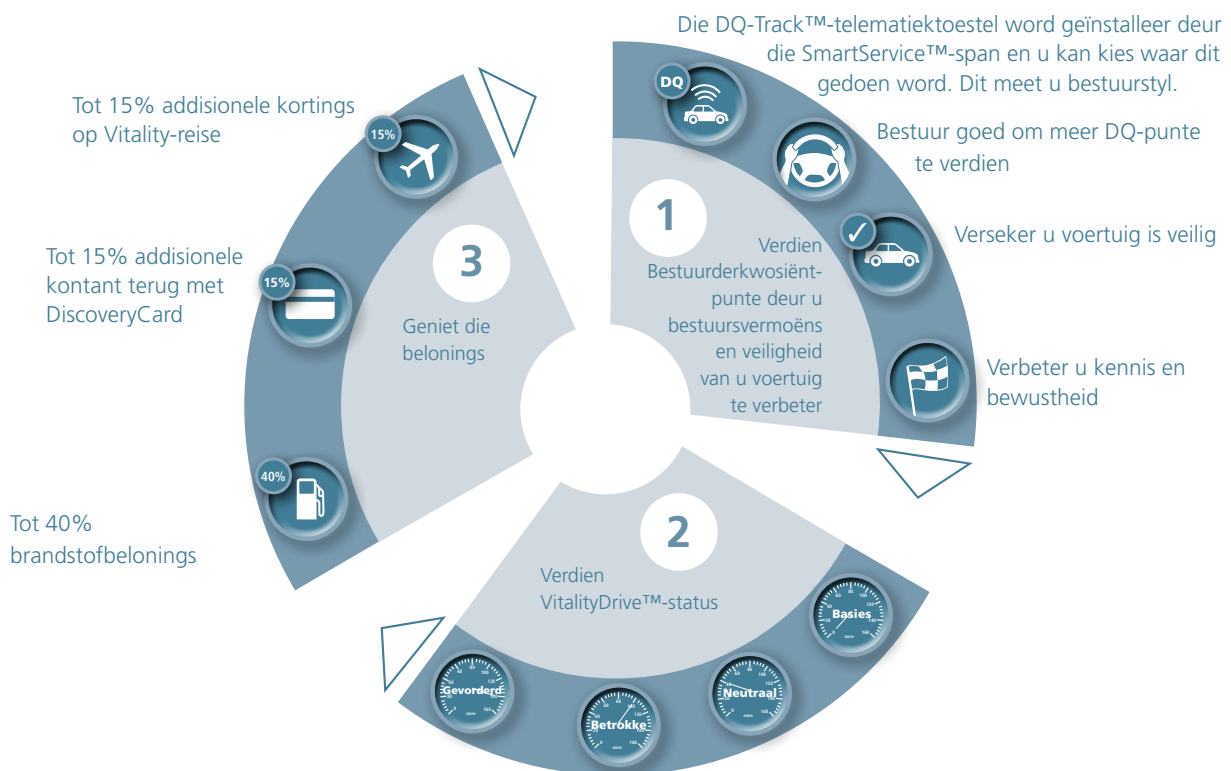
Die DQ-Track™-telematiektoestel word geïnstalleer deur die SmartService™-span en u kan kies waar dit gedoen word. Dit meet u bestuurstyl.

DQ

Bestuur goed om meer DQ-punte te verdien

Verseker u voertuig is veilig

Verbeter u kennis en bewustheid

1

Verdien Bestuurderkwosiënt-punte deur u bestuursvermoëns en veiligheid van u voertuig te verbeter

2

Verdien VitalityDrive™-status

Basies

Neutraal

Betrokke

Gevorderd

3

Geniet die belonings

Tot 15% addisionele kortings op Vitality-reise

15%

Tot 15% addisionele kontant terug met DiscoveryCard

15%

Tot 40% brandstofbelonings

40%